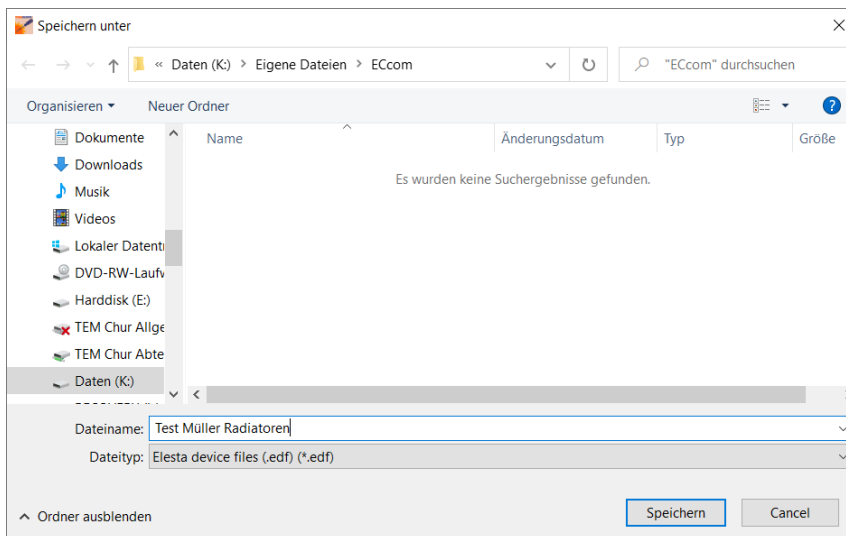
Speichern unter

« Daten (K:) > Eigene Dateien > ECcom

"ECcom" durchsuchen

Organisieren ▾ Neuer Ordner

Dokumente
Downloads
Musik
Videos
Lokaler Datentr
DVD-RW-Laufw
Harddisk (E:)
TEM Chur Allge
TEM Chur Abte
Daten (K:)

| Name | Änderungsdatum | Typ | Größe |
|---|---|---|---|

Es wurden keine Suchergebnisse gefunden.

Dateiname: Test Müller Radiatoren
Dateityp: Elesta device files (.edf) (*.edf)

^ Ordner ausblenden

Speichern
Cancel